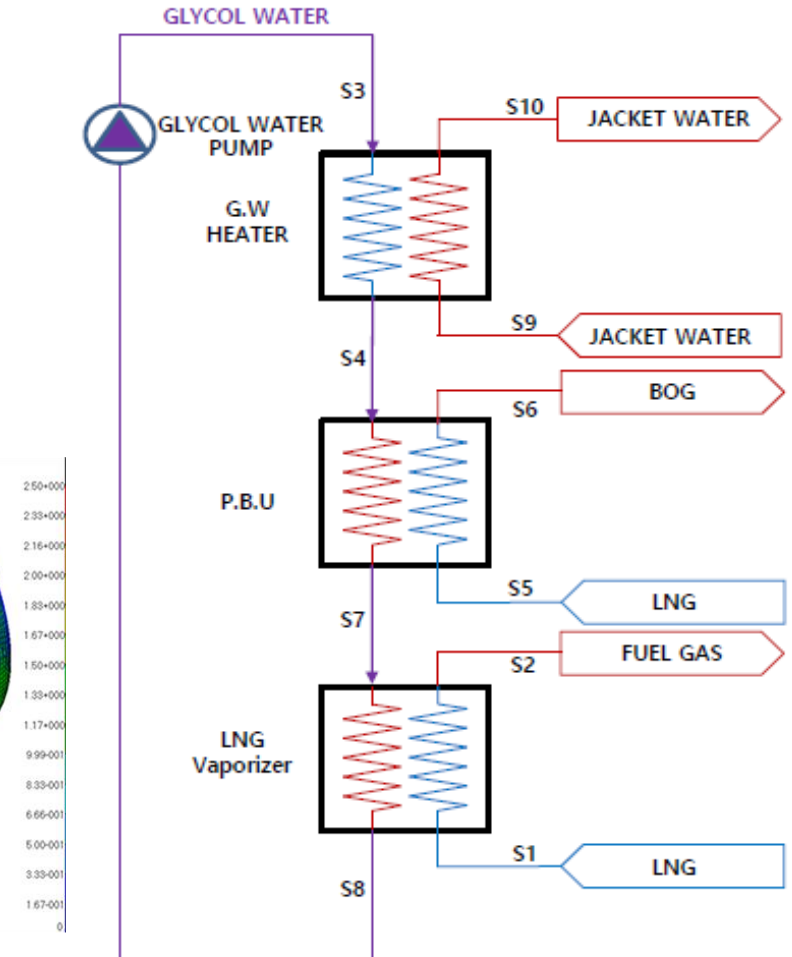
GLYCOL WATER

GLYCOL WATER PUMP

S3

S10

JACKET WATER

G.W HEATER

S9

JACKET WATER

S4

BOG

S6

2.50+000
2.33+000
2.16+000
2.00+000
1.83+000
1.67+000
1.50+000
1.33+000
1.17+000
9.99-001
8.33-001
6.66-001
5.00-001
3.33-001
1.67-001
0

P.B.U

S5

LNG

S7

FUEL GAS

S2

LNG Vaporizer

S1

LNG

S8